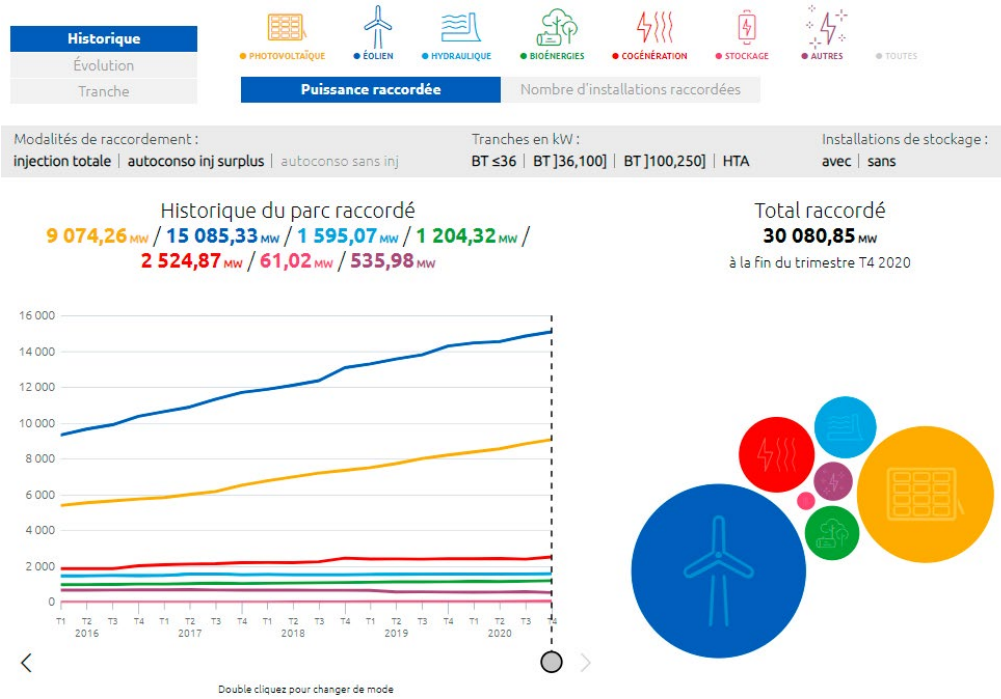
Historique
Évolution
Tranche

● PHOTOVOLTAÏQUE ● ÉOLIEN ● HYDRAULIQUE ● BIOÉNERGIES ● COGÉNÉRATION ● STOCKAGE ● AUTRES ● TOUTES

Puissance raccordée
Nombre d'installations raccordées

Modalités de raccordement :
injection totale | autoconso inj surplus | autoconso sans inj

Tranches en kW :
BT ≤36 | BT ]36,100] | BT ]100,250] | HTA

Installations de stockage :
avec | sans

Historique du parc raccordé
9 074,26 MW / 15 085,33 MW / 1 595,07 MW / 1 204,32 MW / 2 524,87 MW / 61,02 MW / 535,98 MW

Total raccordé
30 080,85 MW
à la fin du trimestre T4 2020

16 000
14 000
12 000
10 000
8 000
6 000
4 000
2 000
0

T1 T2 T3 T4 T1 T2 T3 T4 T1 T2 T3 T4 T1 T2 T3 T4 T1 T2 T3 T4
2016 2017 2018 2019 2020

Double cliquez pour changer de mode